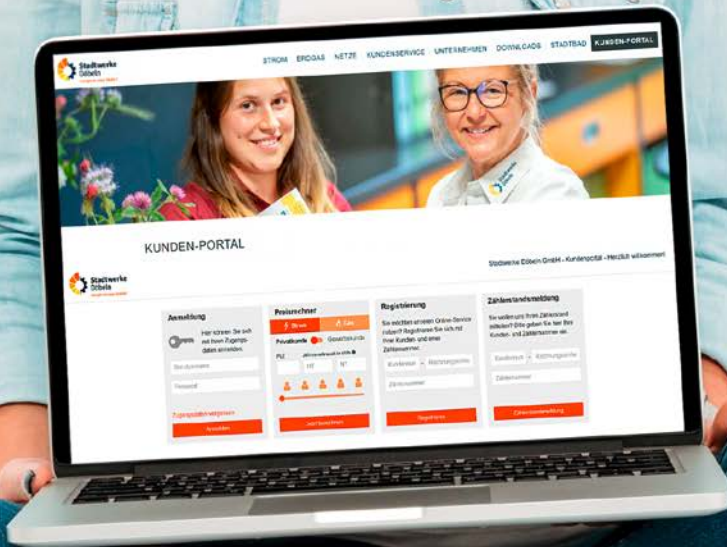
Stadtwerke Döbeln

STROM ERDGAS NETZE KUNDENSERVICE UNTERNEHMEN DOWNLOADS STADTBAD KUNDEN-PORTAL

KUNDEN-PORTAL

Stadtwerke Döbeln GmbH - Kundenportal - Herzlich willkommen!

Stadtwerke Döbeln

Anmeldung

Hier können Sie sich mit Ihren Zugangsdaten anmelden.

Benutzername

Passwort

Zugangsdaten vergessen

Anmelden

Preisrechner

Strom

Gas

Privatkunde

Gewerbekunde

PLZ

Ort

Nr.

Jetzt berechnen

Registrierung

Sie möchten unseren Online-Service nutzen? Registrieren Sie sich mit Ihrer Kunden- und einer Zählernummer.

Kundennr.

Rechnungsnr.

Zählernummer

Registrieren

Zählerstandsmeldung

Sie wollen uns Ihren Zählerstand mitteilen? Bitte geben Sie hier Ihre Kunden- und Zählernummer ein.

Kundennr.

Rechnungsnr.

Zählernummer

Zählerstandsmeldung